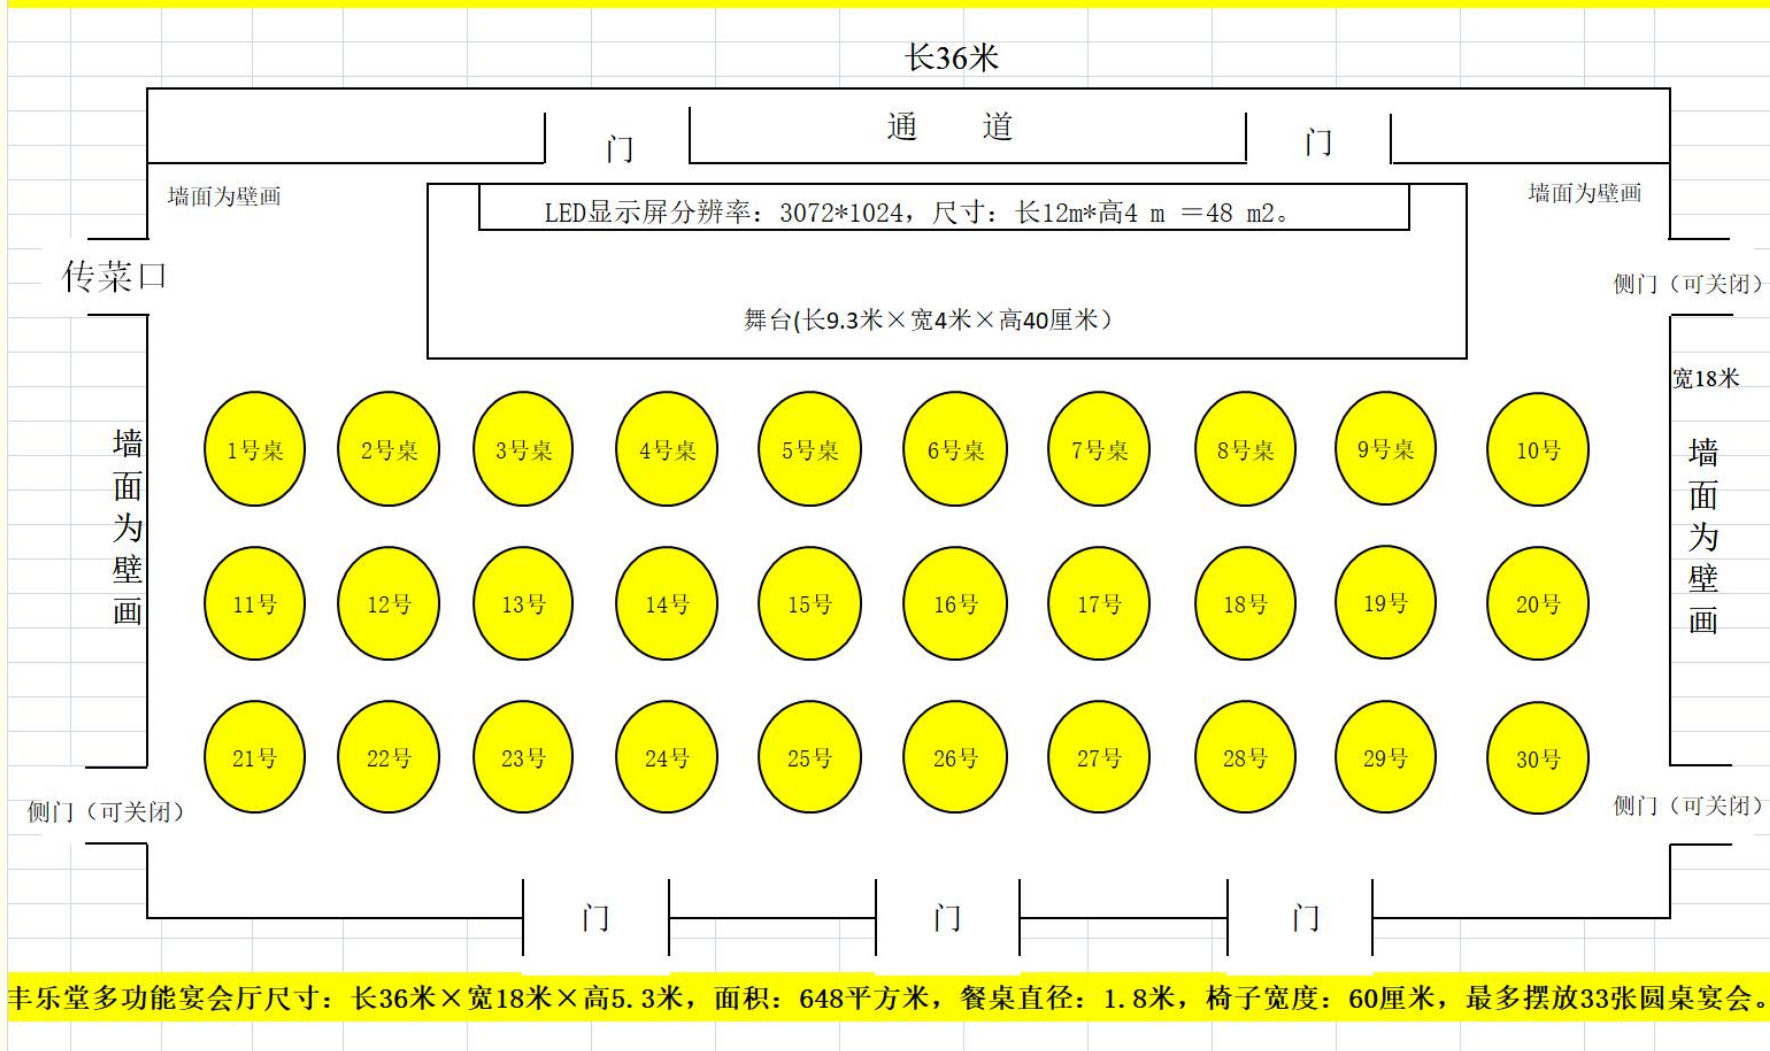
长36米

门

通　道

门

墙面为壁画

墙面为壁画

LED显示屏分辨率：3072*1024，尺寸：长12m*高4 m ＝48 m2。

传菜口

侧门（可关闭）

舞台(长9.3米×宽4米×高40厘米）

宽18米

墙面为壁画

墙面为壁画

1号桌　2号桌　3号桌　4号桌　5号桌　6号桌　7号桌　8号桌　9号桌　10号

11号　12号　13号　14号　15号　16号　17号　18号　19号　20号

21号　22号　23号　24号　25号　26号　27号　28号　29号　30号

侧门（可关闭）

侧门（可关闭）

门　门　门

丰乐堂多功能宴会厅尺寸：长36米×宽18米×高5.3米，面积：648平方米，餐桌直径：1.8米，椅子宽度：60厘米，最多摆放33张圆桌宴会。